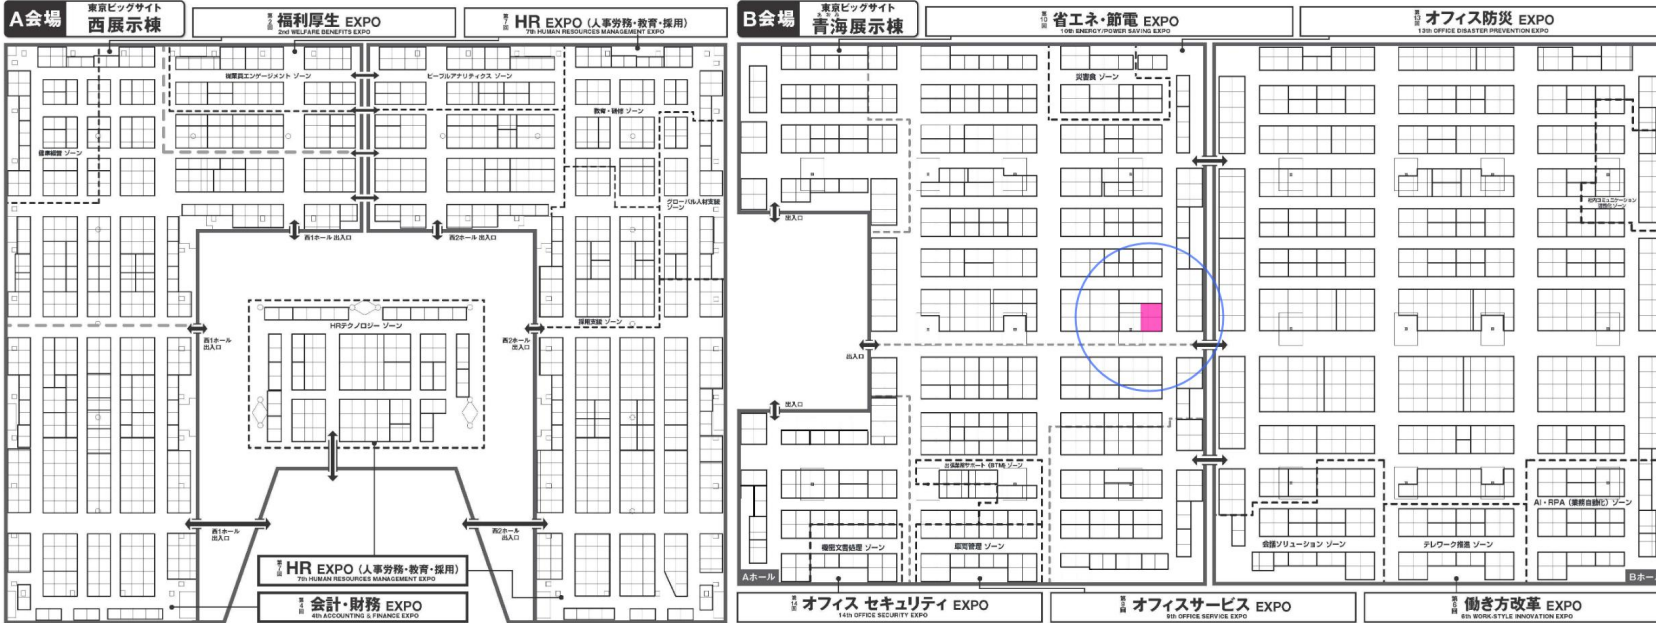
A会場 東京ビッグサイト 西展示棟

第2回 福利厚生 EXPO
2nd WELFARE BENEFITS EXPO

第7回 HR EXPO（人事労務・教育・採用）
7th HUMAN RESOURCES MANAGEMENT EXPO

従業員エンゲージメント ゾーン
ピープルアナリティクス ゾーン
教育・研修 ゾーン
健康経営 ゾーン
グローバル人材支援 ゾーン
西1ホール 出入口
西2ホール 出入口
HRテクノロジー ゾーン
西1ホール 出入口
西2ホール 出入口
採用支援 ゾーン
西1ホール 出入口
西2ホール 出入口

第7回 HR EXPO（人事労務・教育・採用）
7th HUMAN RESOURCES MANAGEMENT EXPO

第4回 会計・財務 EXPO
4th ACCOUNTING & FINANCE EXPO

B会場 東京ビッグサイト 青海展示棟

第10回 省エネ・節電 EXPO
10th ENERGY/POWER SAVING EXPO

第13回 オフィス防災 EXPO
13th OFFICE DISASTER PREVENTION EXPO

災害食 ゾーン
出入口
社内コミュニケーション 活性化ゾーン
出入口
出入口
出張旅費サポート（BTM）ゾーン
機密文書処理 ゾーン
庶務管理 ゾーン
会議ソリューション ゾーン
テレワーク推進 ゾーン
AI・RPA（業務自動化）ゾーン
Aホール
Bホール

第14回 オフィス セキュリティ EXPO
14th OFFICE SECURITY EXPO

第9回 オフィスサービス EXPO
9th OFFICE SERVICE EXPO

第6回 働き方改革 EXPO
6th WORK-STYLE INNOVATION EXPO